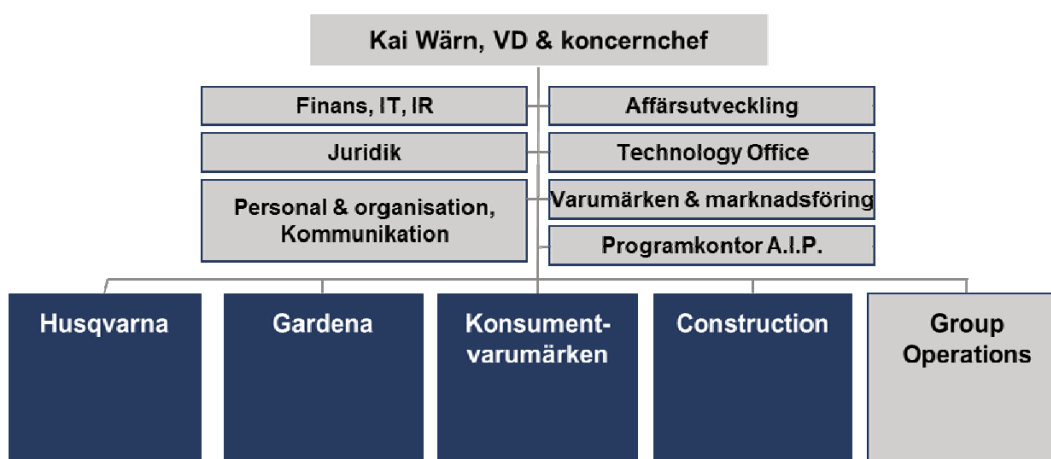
Kai Wärn, VD & koncernchef

Finans, IT, IR

Affärsutveckling

Juridik

Technology Office

Personal & organisation, Kommunikation

Varumärken & marknadsföring

Programkontor A.I.P.

Husqvarna

Gardena

Konsument-varumärken

Construction

Group Operations